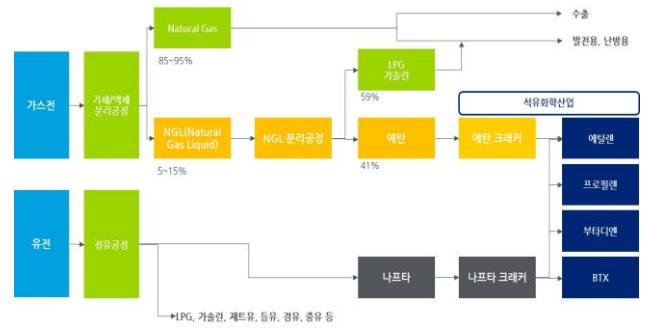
가스전

기체/액체 분리공정

Natural Gas

85~95%

수출

발전용, 난방용

LPG 가솔린

59%

NGL(Natural Gas Liquid)

5~15%

NGL 분리공정

에탄

41%

석유화학산업

에탄 크래커

에틸렌

프로필렌

부타디엔

BTX

유전

정유공정

나프타

나프타 크래커

LPG, 가솔린, 제트유, 등유, 경유, 중유 등